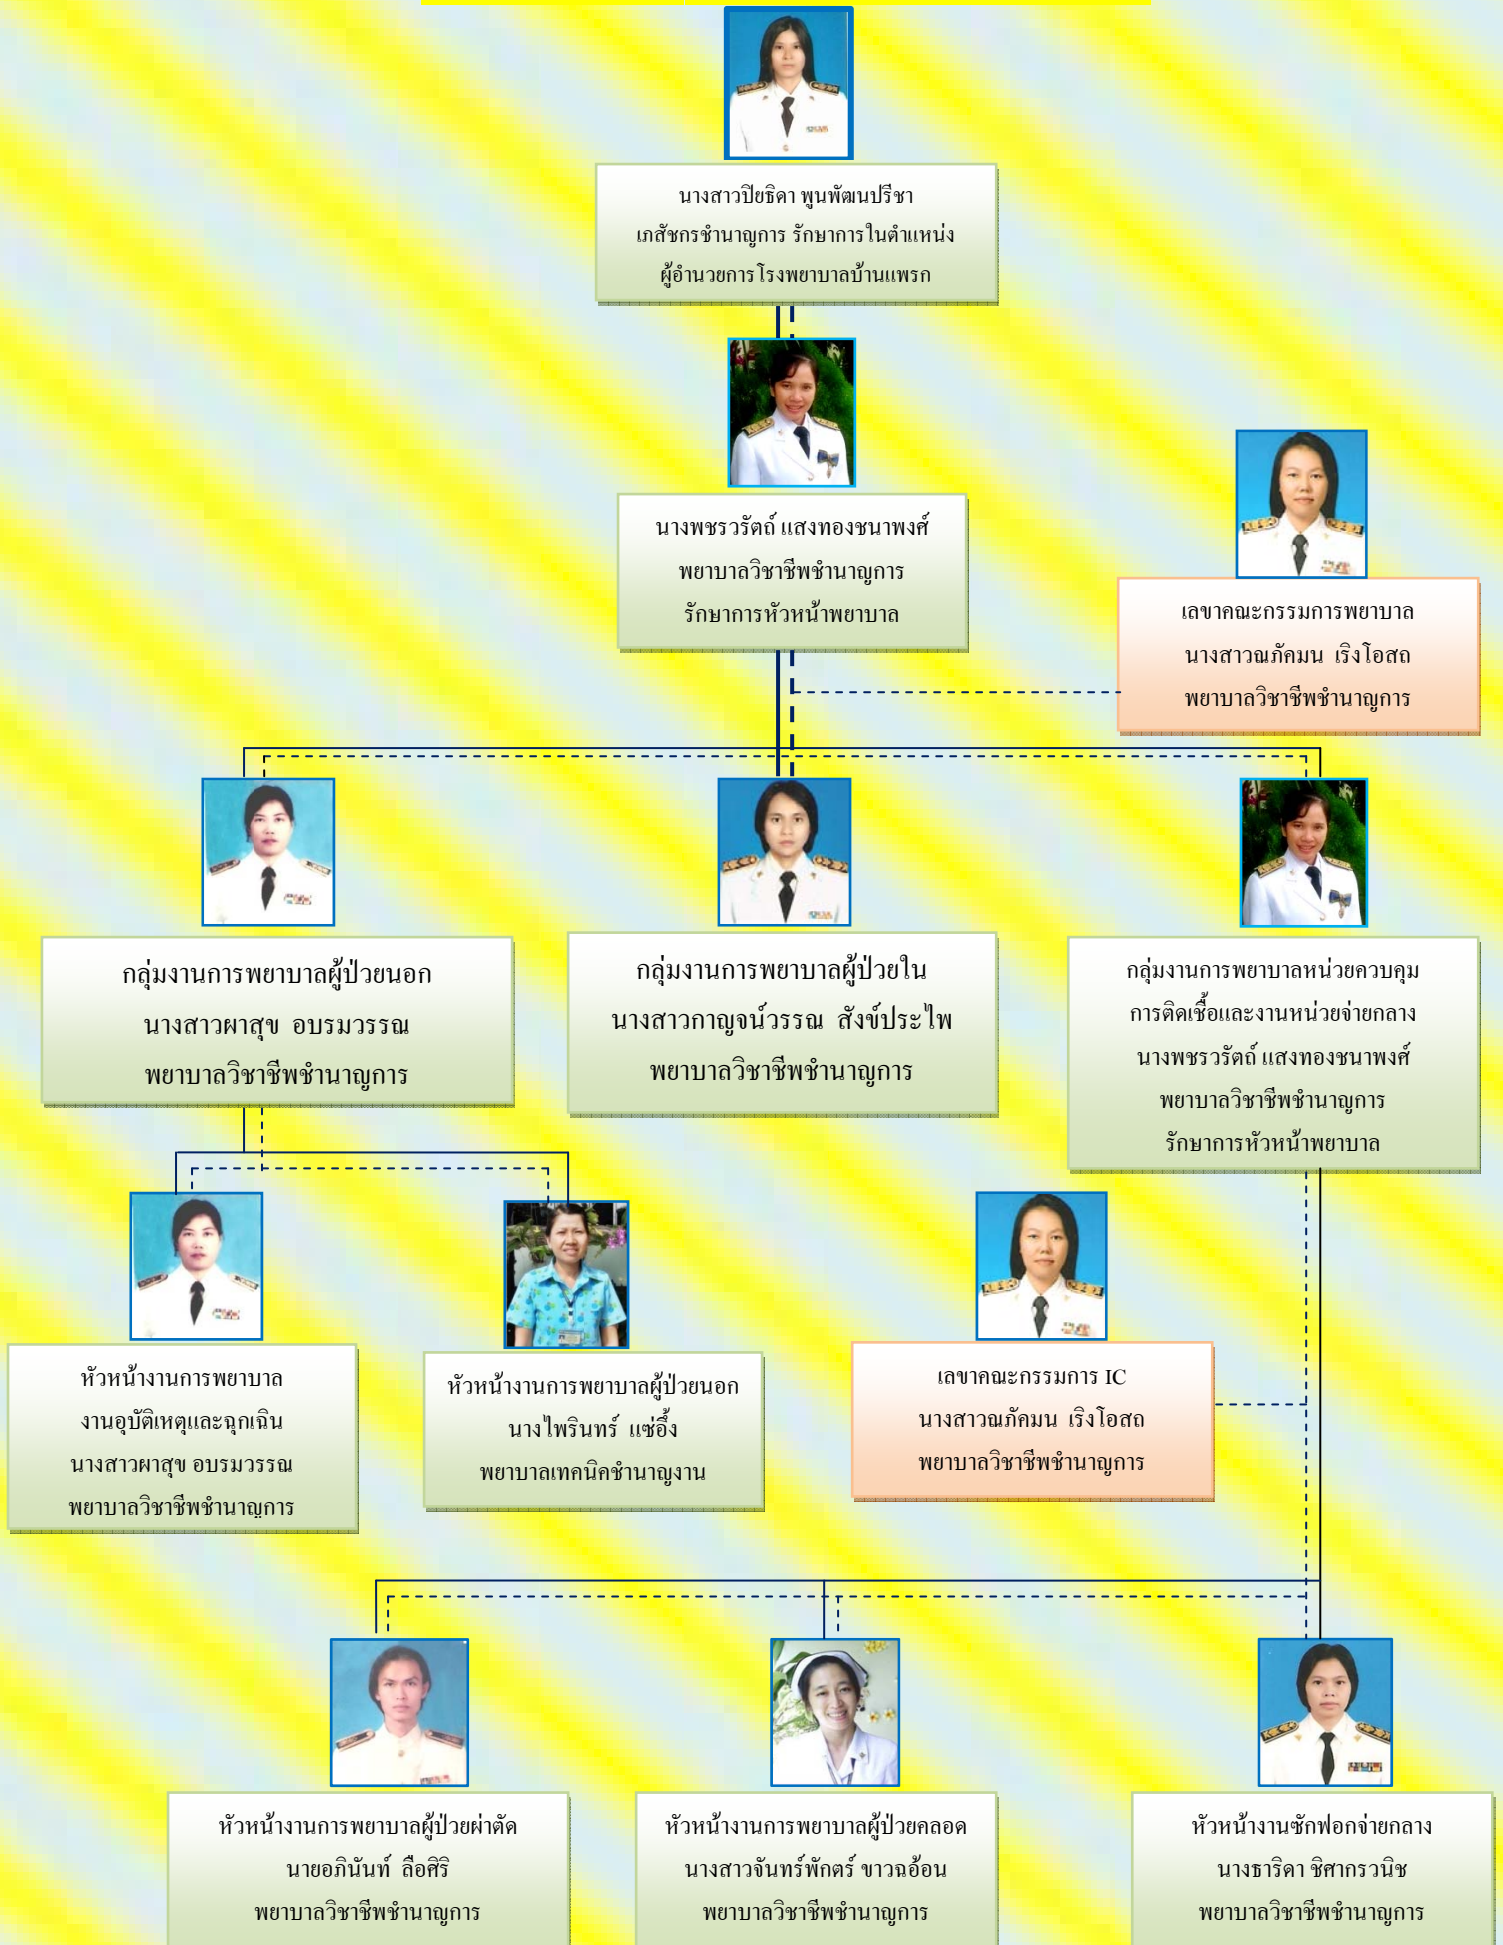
นางสาวปิยธิดา พูนพัฒนปรีชา
เภสัชกรชำนาญการ รักษาการในตำแหน่ง
ผู้อำนวยการโรงพยาบาลบ้านแพรก

นางพชรวรัตถ์ แสงทองชนาพงศ์
พยาบาลวิชาชีพชำนาญการ
รักษาการหัวหน้าพยาบาล

เลขาคณะกรรมการพยาบาล
นางสาวณภัคมน เริงโอสถ
พยาบาลวิชาชีพชำนาญการ

กลุ่มงานการพยาบาลผู้ป่วยนอก
นางสาวผาสุข อบรมวรรณ
พยาบาลวิชาชีพชำนาญการ

กลุ่มงานการพยาบาลผู้ป่วยใน
นางสาวกาญจน์วรรณ สังข์ประไพ
พยาบาลวิชาชีพชำนาญการ

กลุ่มงานการพยาบาลหน่วยควบคุม
การติดเชื้อและงานหน่วยจ่ายกลาง
นางพชรวรัตถ์ แสงทองชนาพงศ์
พยาบาลวิชาชีพชำนาญการ
รักษาการหัวหน้าพยาบาล

หัวหน้างานการพยาบาล
งานอุบัติเหตุและฉุกเฉิน
นางสาวผาสุข อบรมวรรณ
พยาบาลวิชาชีพชำนาญการ

หัวหน้างานการพยาบาลผู้ป่วยนอก
นางไพรินทร์ แซ่อึ้ง
พยาบาลเทคนิคชำนาญงาน

เลขาคณะกรรมการ IC
นางสาวณภัคมน เริงโอสถ
พยาบาลวิชาชีพชำนาญการ

หัวหน้างานการพยาบาลผู้ป่วยผ่าตัด
นายอภินันท์ ลือศิริ
พยาบาลวิชาชีพชำนาญการ

หัวหน้างานการพยาบาลผู้ป่วยคลอด
นางสาวจันทร์พักตร์ ขาวฉอ้อน
พยาบาลวิชาชีพชำนาญการ

หัวหน้างานซักฟอกจ่ายกลาง
นางธาริดา ชิศากรวนิช
พยาบาลวิชาชีพชำนาญการ